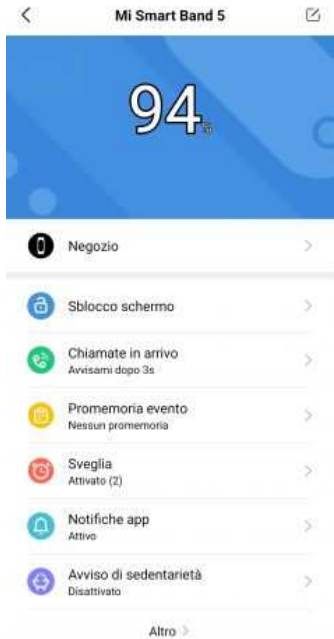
Mi Smart Band 5

94%

Negozio

Sblocco schermo

Chiamate in arrivo
Avvisami dopo 3s

Promemoria evento
Nessun promemoria

Sveglia
Attivato (2)

Notifiche app
Attivo

Avviso di sedentarietà
Disattivato

Altro